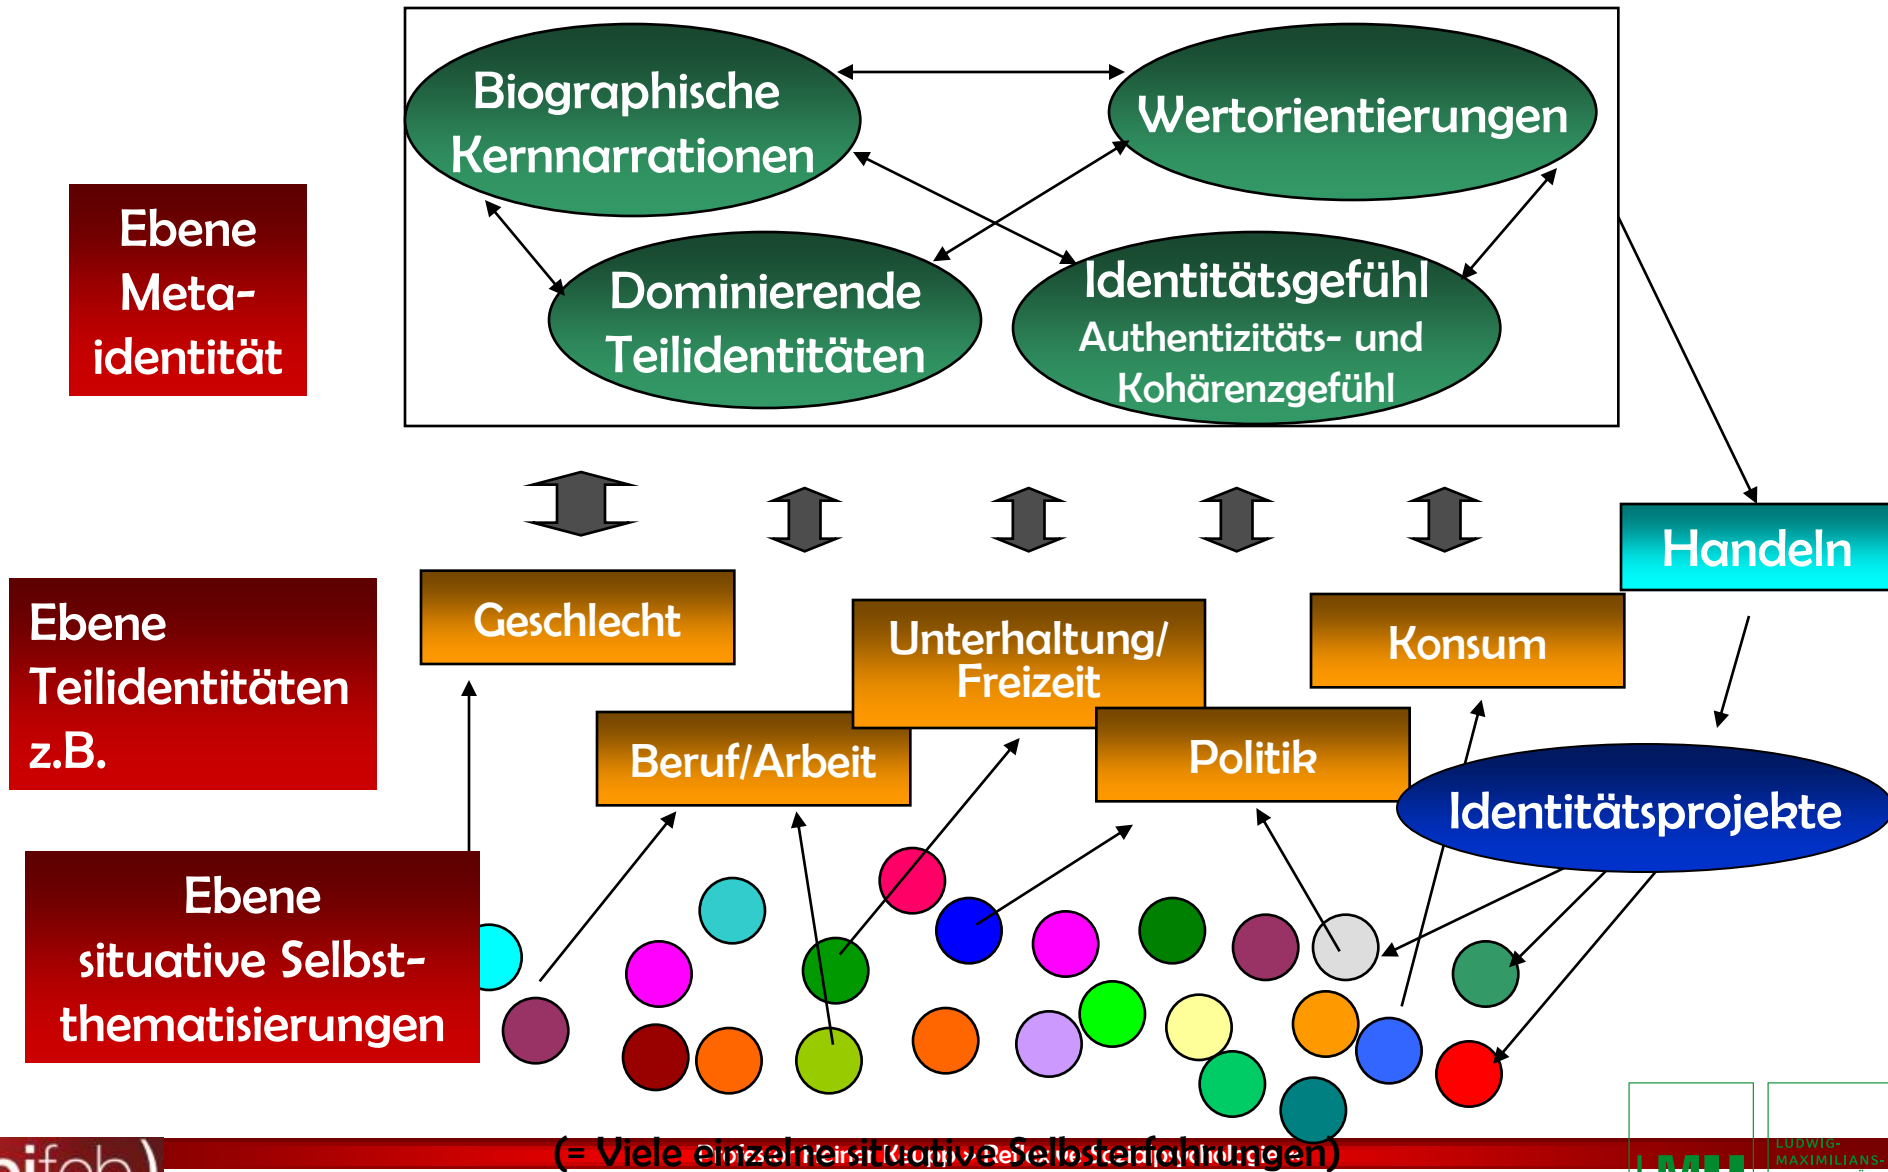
Biographische Kernnarrationen

Wertorientierungen

Dominierende Teilidentitäten

Identitätsgefühl
Authentizitäts- und Kohärenzgefühl

Ebene Meta-identität

Handeln

Ebene Teilidentitäten z.B.

Geschlecht

Unterhaltung/ Freizeit

Konsum

Beruf/Arbeit

Politik

Identitätsprojekte

Ebene situative Selbst-thematisierungen

(= Viele einzelne situative Selbsterfahrungen)

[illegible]

LUDWIG-
MAXIMILIANS-